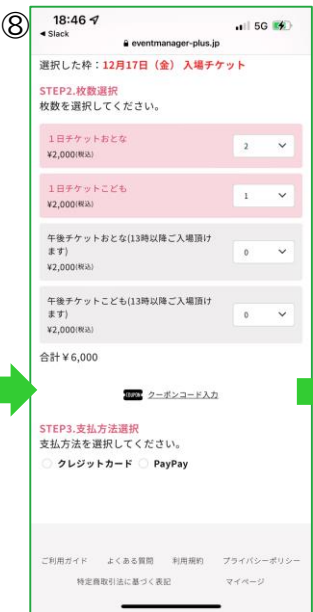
⑧
18:46
◂ Slack
5G
eventmanager-plus.jp

選択した枠：12月17日（金） 入場チケット

STEP2.枚数選択
枚数を選択してください。

１日チケットおとな
¥2,000(税込)
2

１日チケットこども
¥2,000(税込)
1

午後チケットおとな(13時以降ご入場頂けます)
¥2,000(税込)
0

午後チケットこども(13時以降ご入場頂けます)
¥2,000(税込)
0

合計￥6,000

COUPON クーポンコード入力

STEP3.支払方法選択
支払方法を選択してください。
クレジットカード　PayPay

ご利用ガイド　よくある質問　利用規約　プライバシーポリシー
特定商取引法に基づく表記　マイページ